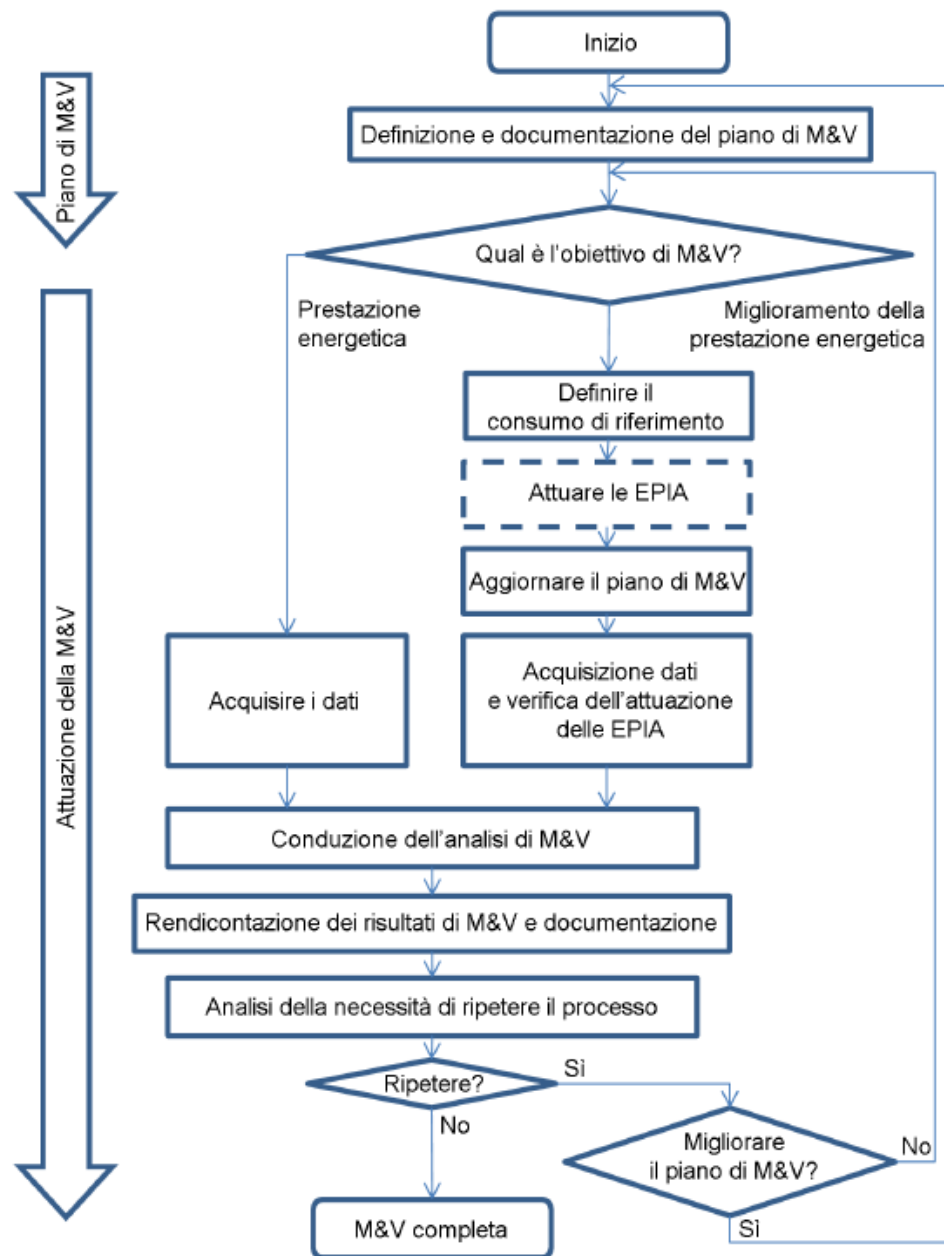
Piano di M&V

Attuazione della M&V

Inizio

Definizione e documentazione del piano di M&V

Qual è l'obiettivo di M&V?

Prestazione energetica

Miglioramento della prestazione energetica

Definire il consumo di riferimento

Attuare le EPIA

Aggiornare il piano di M&V

Acquisire i dati

Acquisizione dati e verifica dell'attuazione delle EPIA

Conduzione dell'analisi di M&V

Rendicontazione dei risultati di M&V e documentazione

Analisi della necessità di ripetere il processo

Ripetere?

Sì

No

Migliorare il piano di M&V?

No

Sì

M&V completa